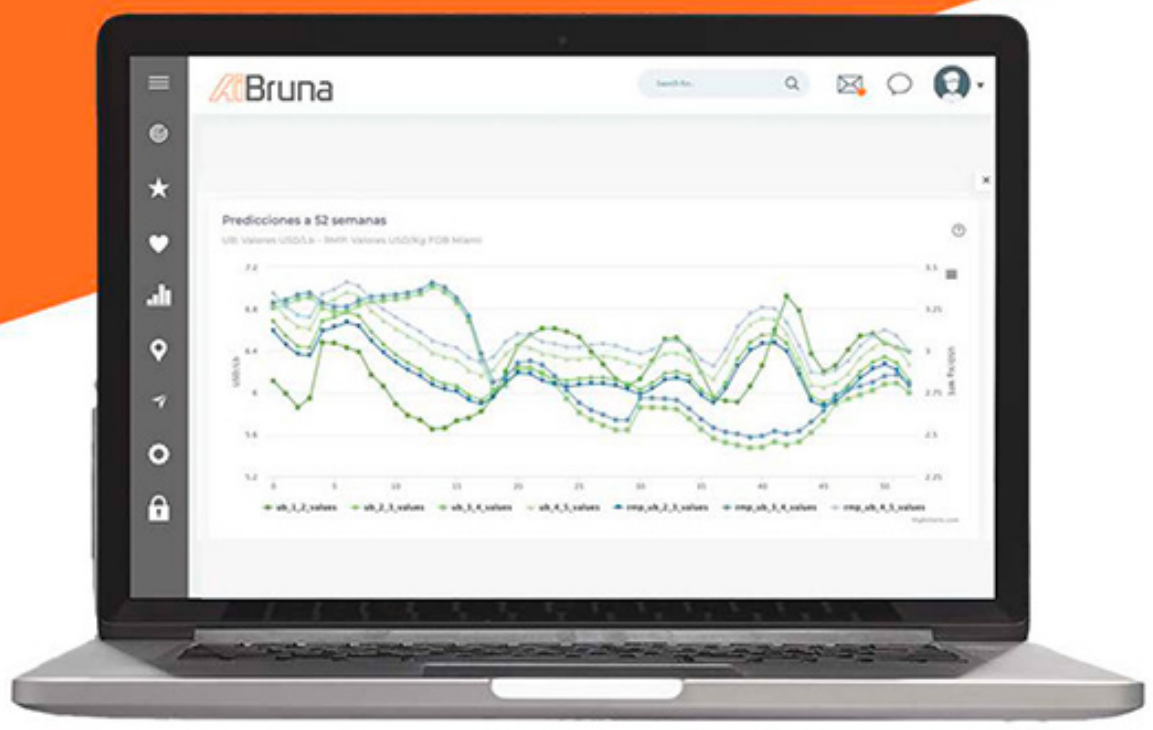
AIBruna

Search for...

Predicciones a 52 semanas

UB: Valores USD/Lb - RMP: Valores USD/Kg FOB Miami

7.2
6.8
6.4
6
5.6
5.2

USD/Lb

3.5
3.25
3
2.75
2.5
2.25

USD/Kg

0 5 10 15 20 25 30 35 40 45 50

ub_1_2_values
ub_2_3_values
ub_3_4_values
ub_4_5_values
rmp_ub_2_3_values
rmp_ub_3_4_values
rmp_ub_4_5_values

Highcharts.com